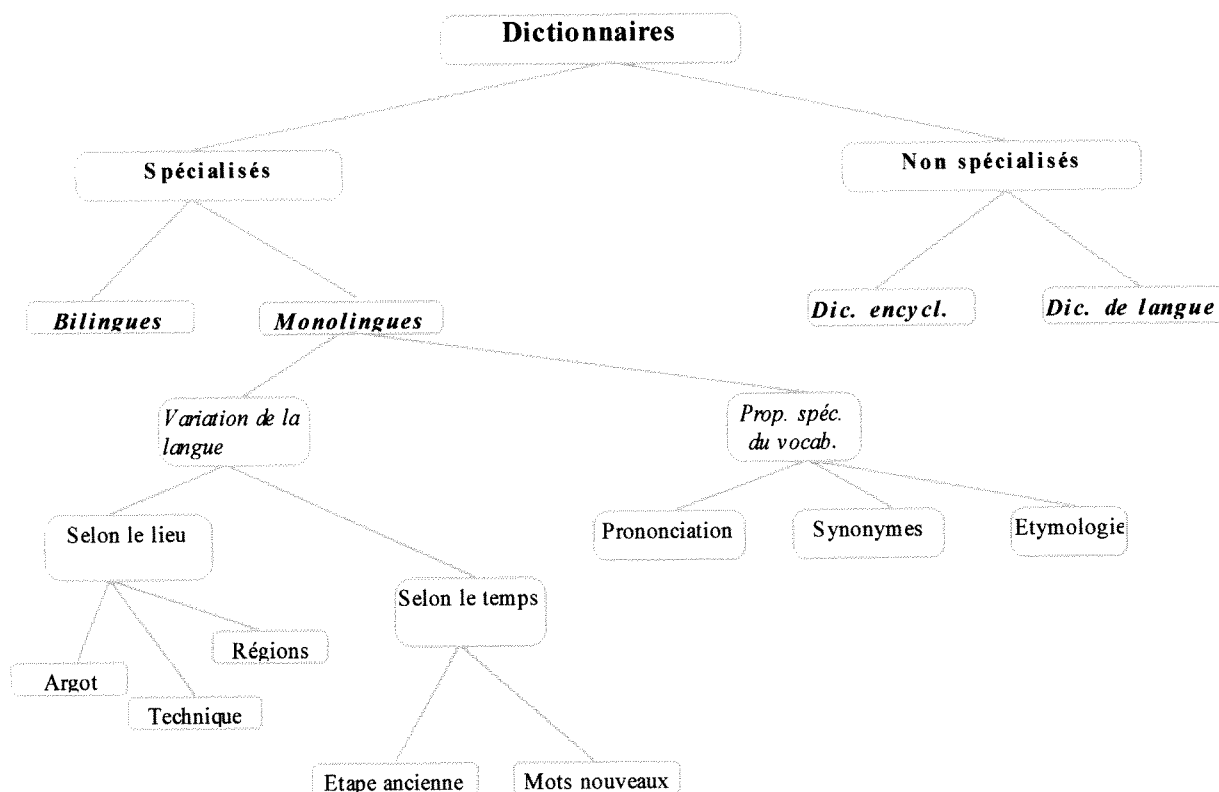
Dictionnaires

Spécialisés

Non spécialisés

Bilingues

Monolingues

Dic. encycl.

Dic. de langue

Variation de la langue

Prop. spéc. du vocab.

Selon le lieu

Selon le temps

Prononciation

Synonymes

Etymologie

Argot

Technique

Régions

Etape ancienne

Mots nouveaux